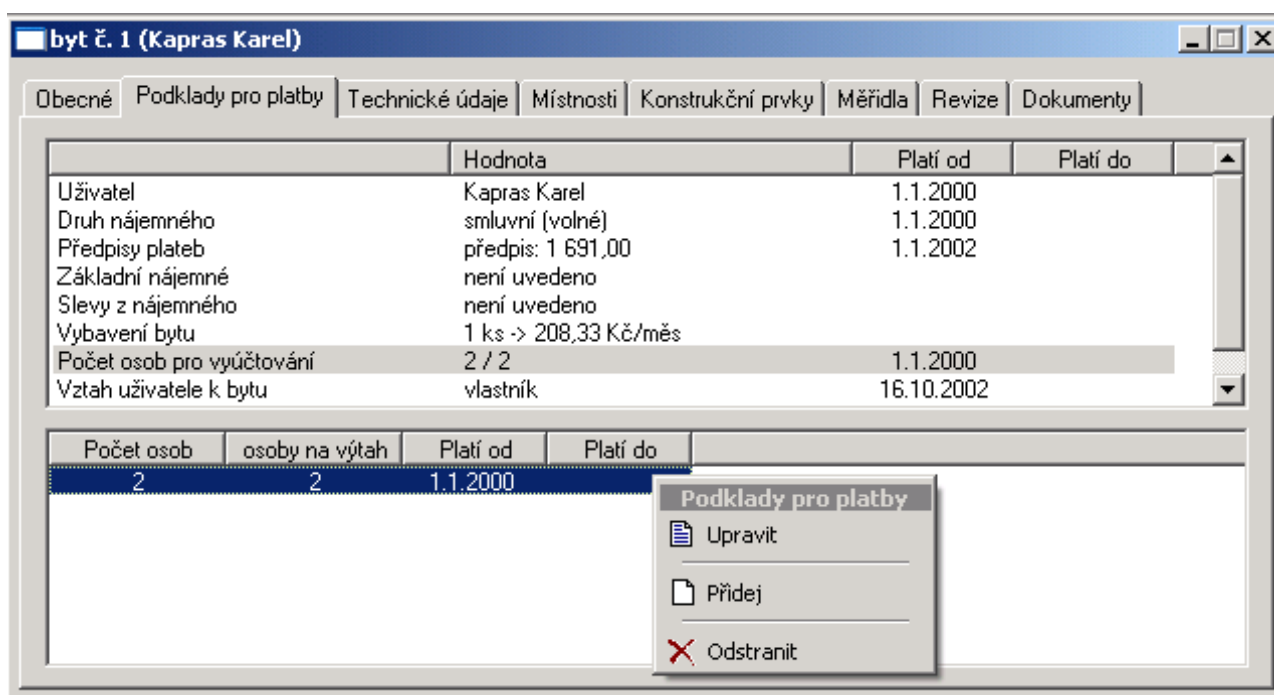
byt č. 1 (Kapras Karel)

Obecné | Podklady pro platby | Technické údaje | Místnosti | Konstrukční prvky | Měřidla | Revize | Dokumenty

| | Hodnota | Platí od | Platí do |
|---|---|---|---|
| Uživatel | Kapras Karel | 1.1.2000 | |
| Druh nájemného | smluvní (volné) | 1.1.2000 | |
| Předpisy plateb | předpis: 1 691,00 | 1.1.2002 | |
| Základní nájemné | není uvedeno | | |
| Slevy z nájemného | není uvedeno | | |
| Vybavení bytu | 1 ks -> 208,33 Kč/měs | | |
| Počet osob pro vyúčtování | 2 / 2 | 1.1.2000 | |
| Vztah uživatele k bytu | vlastník | 16.10.2002 | |

| Počet osob | osoby na výtah | Platí od | Platí do |
|---|---|---|---|
| 2 | 2 | 1.1.2000 | |

Podklady pro platby
Upravit
Přidej
Odstranit